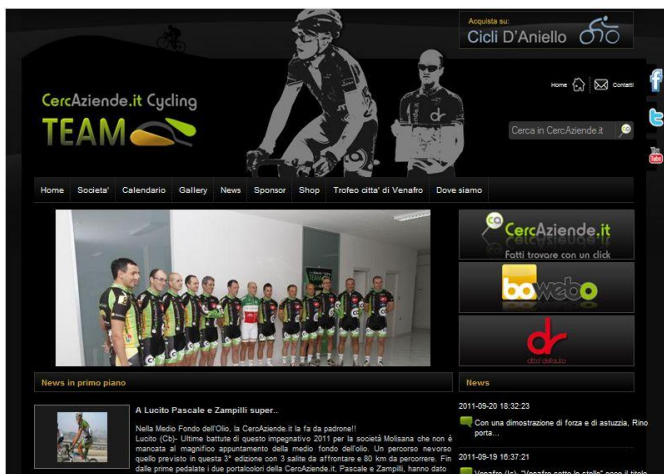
Acquista su:
Cicli D'Aniello

CercAziende.it Cycling
TEAM

Home Contatti

Cerca in CercAziende.it

Home | Societa' | Calendario | Gallery | News | Sponsor | Shop | Trofeo citta' di Venafro | Dove siamo

CercAziende.it
Fatti trovare con un click

bowebo

dr

News in primo piano

A Lucito Pascale e Zampilli super..

Nella Medio Fondo dell'Olio, la CercAziende.it la fa da padrone!!
Lucito (Cb)- Ultime battute di questo impegnativo 2011 per la società Molisana che non è mancata al magnifico appuntamento della medio fondo dell'olio. Un percorso nevorso quello previsto in questa 3° edizione con 3 salite da affrontare e 80 km da percorrere. Fin dalle prime pedalate i due portacolori della CercAziende.it, Pascale e Zampilli, hanno dato

News

2011-09-20 18:32:23
Con una dimostrazione di forza e di astuzia, Rino porta...

2011-09-19 16:37:21
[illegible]